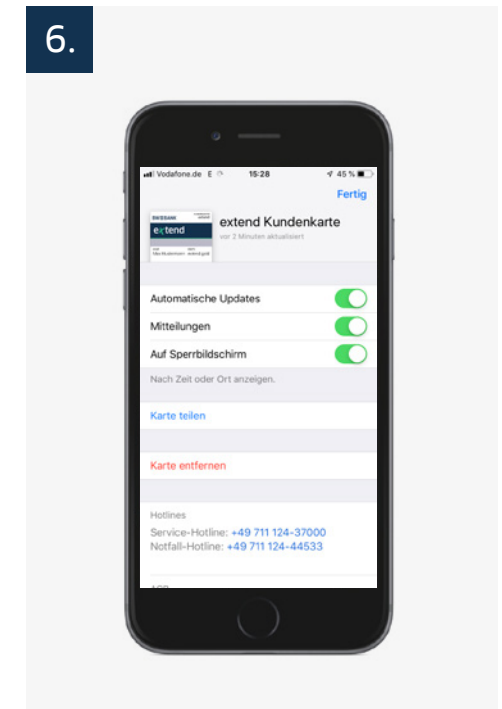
6.

Vodafone.de E 15:28 45 %

Fertig

extend

extend Kundenkarte

vor 2 Minuten aktualisiert

Automatische Updates

Mitteilungen

Auf Sperrbildschirm

Nach Zeit oder Ort anzeigen.

Karte teilen

Karte entfernen

Hotlines

Service-Hotline: +49 711 124-37000

Notfall-Hotline: +49 711 124-44533